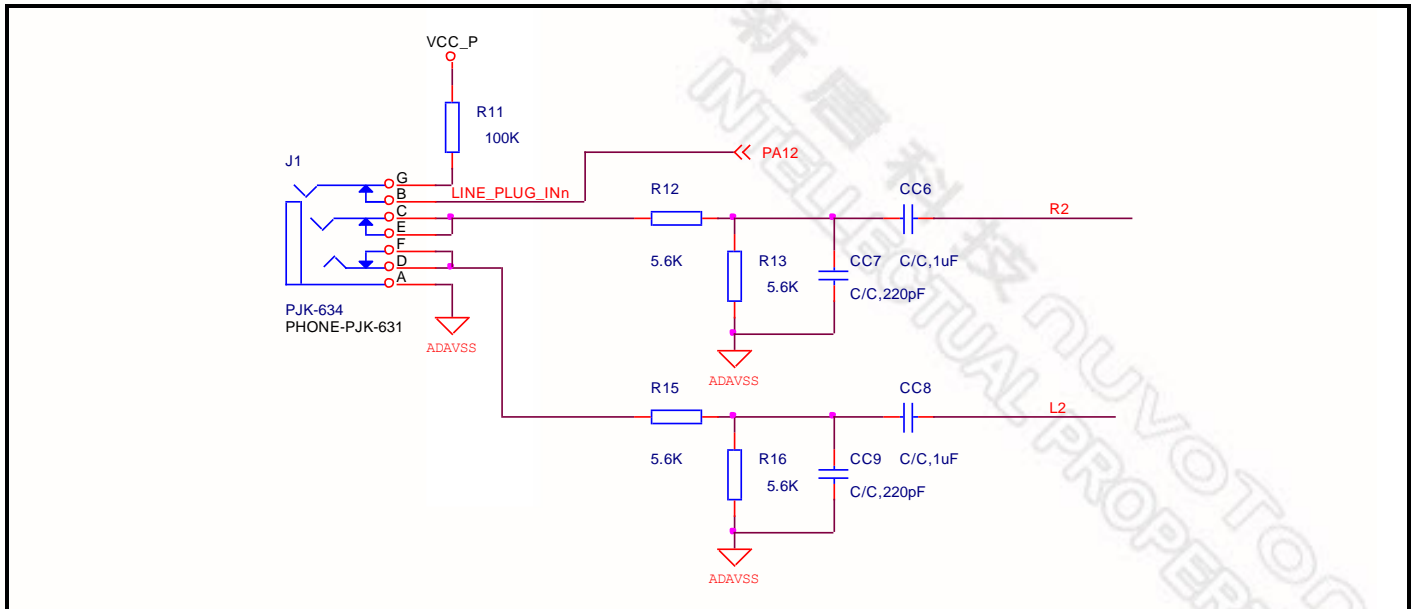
VCC_P

R11
100K

J1

G
B
C
E
F
D
A

LINE_PLUG_INn

PA12

R12

CC6

R2

5.6K

R13
5.6K

CC7
C/C,220pF

C/C,1uF

PJK-634
PHONE-PJK-631

ADAVSS

ADAVSS

R15

CC8

L2

5.6K

R16
5.6K

CC9
C/C,220pF

C/C,1uF

ADAVSS

新唐科技
INTELLECTUAL PROPERTY NUVOTON